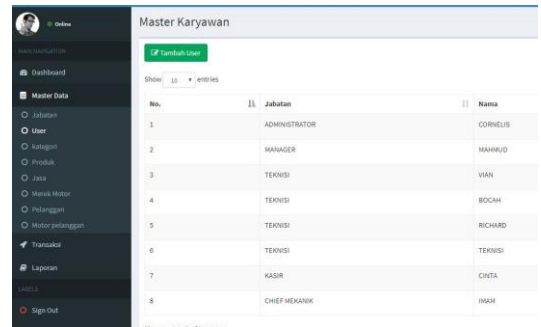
Online

MAIN NAVIGATION

Dashboard

Master Data

Jabatan

User

kategori

Produk

Jasa

Merek Motor

Pelanggan

Motor pelanggan

Transaksi

Laporan

LABELS

Sign Out

Master Karyawan

Tambah User

Show 10 entries

| No. | Jabatan | Nama |
|---|---|---|
| 1 | ADMINISTRATOR | CORNELIS |
| 2 | MANAGER | MAHMUD |
| 3 | TEKNISI | VIAN |
| 4 | TEKNISI | BOCAH |
| 5 | TEKNISI | RICHARD |
| 6 | TEKNISI | TEKNISI |
| 7 | KASIR | CINTA |
| 8 | CHIEF MEKANIK | IMAM |

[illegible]